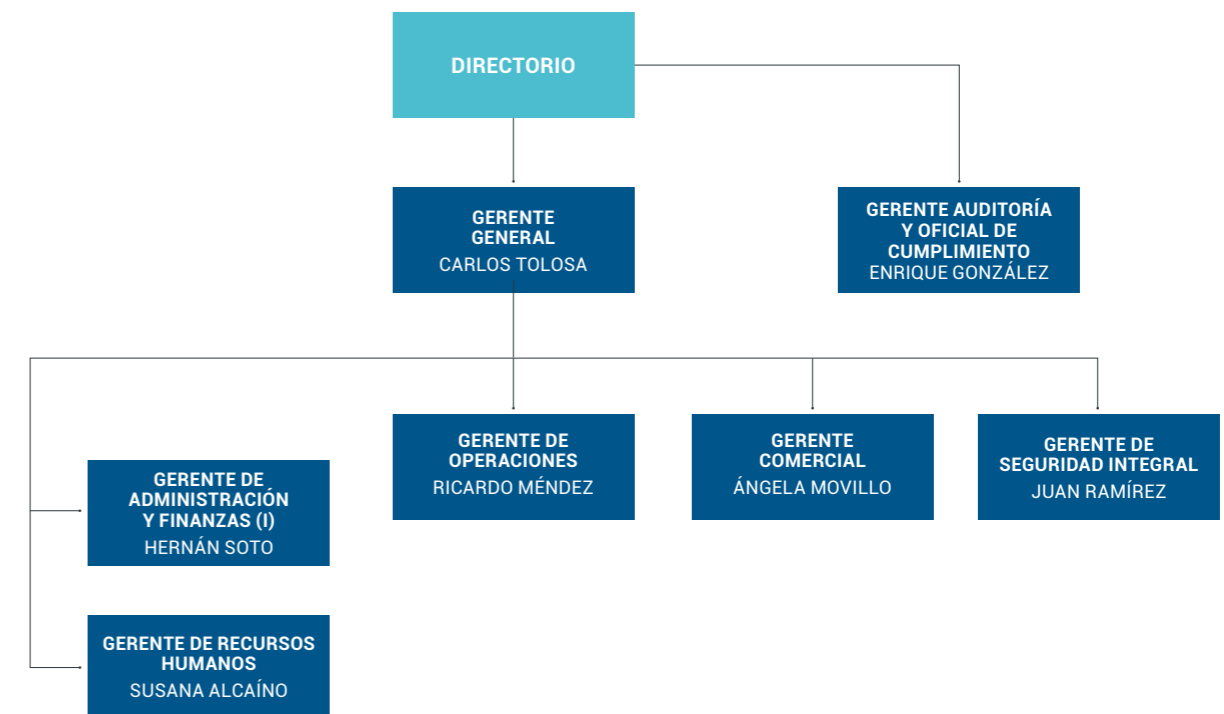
DIRECTORIO

GERENTE GENERAL
CARLOS TOLOSA

GERENTE AUDITORÍA Y OFICIAL DE CUMPLIMIENTO
ENRIQUE GONZÁLEZ

GERENTE DE OPERACIONES
RICARDO MÉNDEZ

GERENTE COMERCIAL
ÁNGELA MOVILLO

GERENTE DE SEGURIDAD INTEGRAL
JUAN RAMÍREZ

GERENTE DE ADMINISTRACIÓN Y FINANZAS (I)
HERNÁN SOTO

GERENTE DE RECURSOS HUMANOS
SUSANA ALCAÍNO